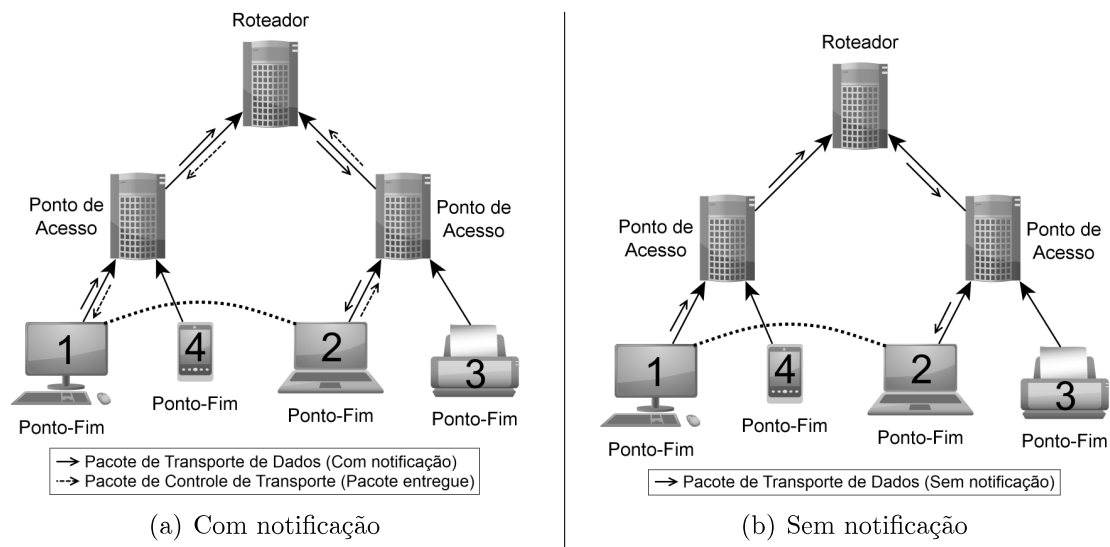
Roteador

Ponto de Acesso

Ponto de Acesso

1

4

2

3

Ponto-Fim

Ponto-Fim

Ponto-Fim

Ponto-Fim

→ Pacote de Transporte de Dados (Com notificação)
⇢ Pacote de Controle de Transporte (Pacote entregue)

(a) Com notificação

Roteador

Ponto de Acesso

Ponto de Acesso

1

4

2

3

Ponto-Fim

Ponto-Fim

Ponto-Fim

Ponto-Fim

→ Pacote de Transporte de Dados (Sem notificação)

(b) Sem notificação